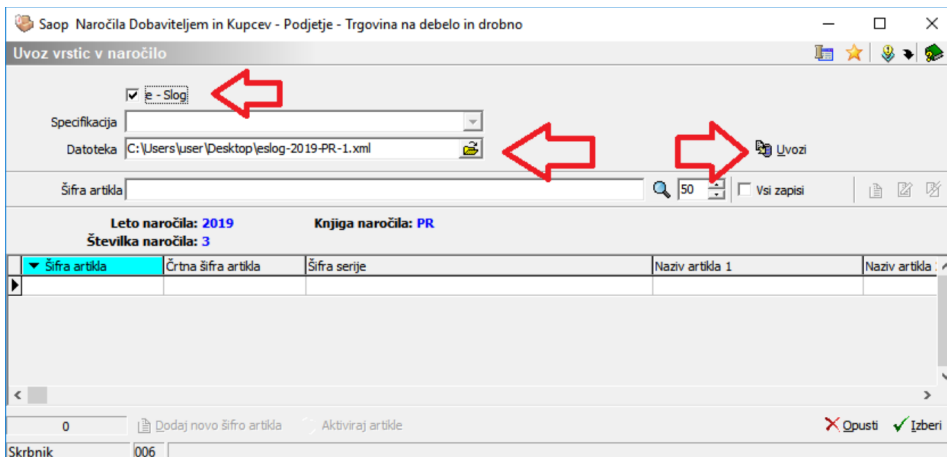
Saop Naročila Dobaviteljem in Kupcev - Podjetje - Trgovina na debelo in drobno

Uvoz vrstic v naročilo

e - Slog

Specifikacija

Datoteka C:\Users\user\Desktop\eslog-2019-PR-1.xml

Uvozi

Šifra artikla

50

Vsi zapisi

Leto naročila: 2019

Številka naročila: 3

Knjiga naročila: PR

| Šifra artikla | Črtna šifra artikla | Šifra serije | Naziv artikla 1 | Naziv artikla |
|---|---|---|---|---|
| | | | | |

0

Dodaj novo šifro artikla

Aktiviraj artikle

Opusti

Izberi

Skrbnik

006